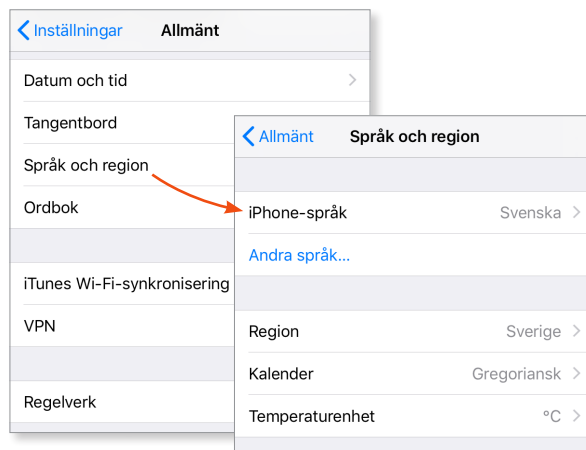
Inställningar Allmänt

Datum och tid

Tangentbord

Språk och region

Ordbok

iTunes Wi-Fi-synkronisering

VPN

Regelverk

Allmänt Språk och region

iPhone-språk Svenska

Andra språk...

Region Sverige

Kalender Gregoriansk

Temperaturenhet °C